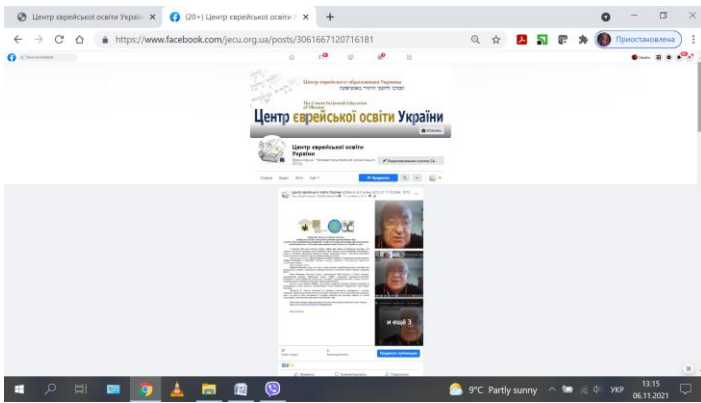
Центр єврейської освіти Украї ×
(20+) Центр єврейської освіти ×
+

https://www.facebook.com/jecu.org.ua/posts/3061667120716181

Призупинена

Центр еврейского образования Украины

The Centre for Jewish Education of Ukraine

Центр єврейської освіти України

Центр єврейської освіти України

Редагувати профіль

Просувати

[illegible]

и ещё 3

Просувати публікацію

9°C Partly sunny
УКР
13:15
06.11.2021